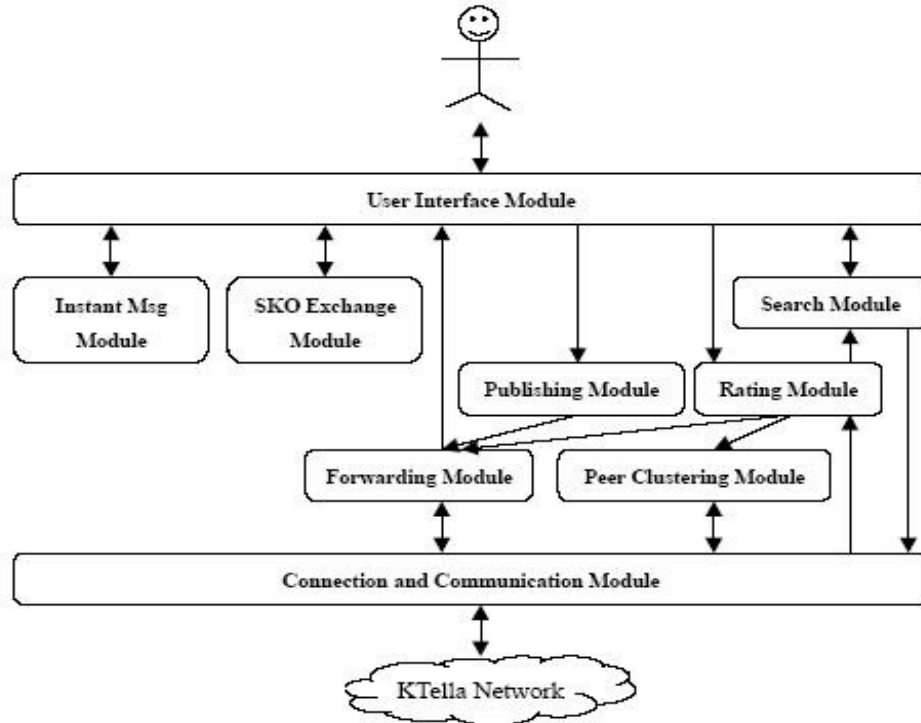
User Interface Module

Instant Msg Module

SKO Exchange Module

Search Module

Publishing Module

Rating Module

Forwarding Module

Peer Clustering Module

Connection and Communication Module

KTella Network